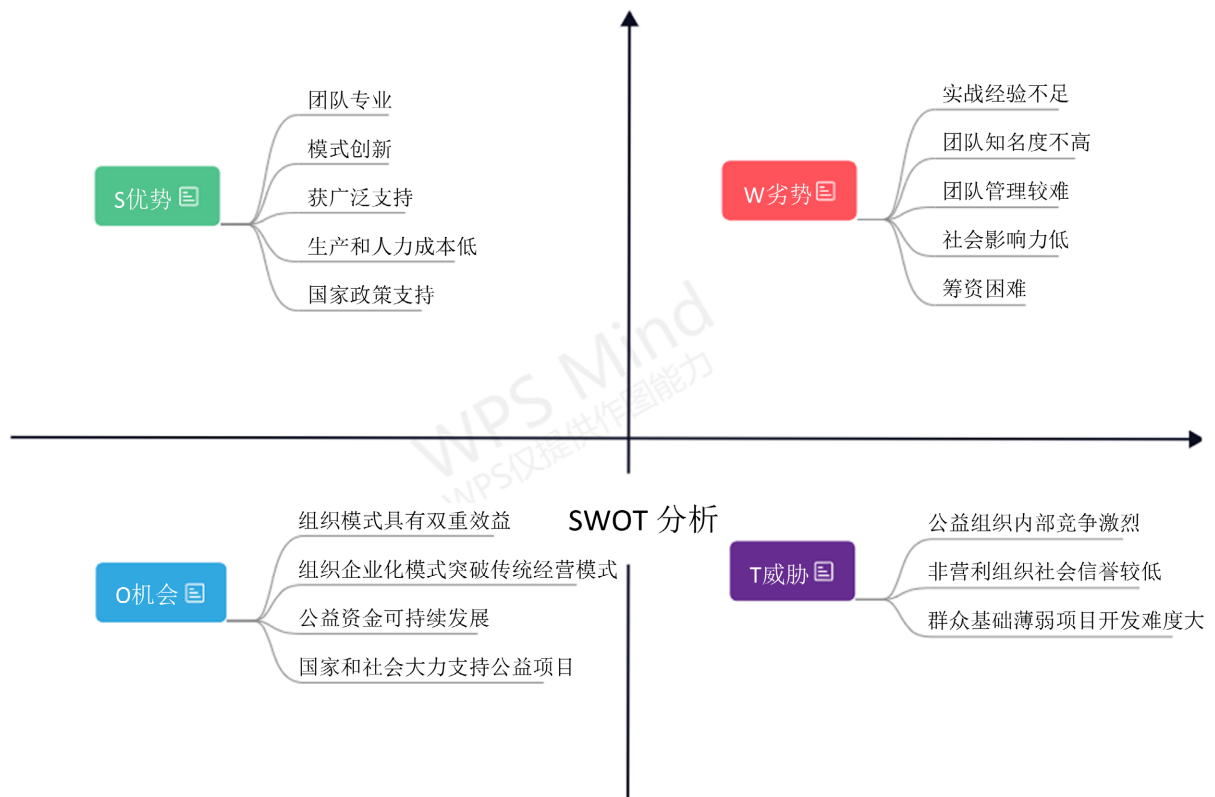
S优势

团队专业

模式创新

获广泛支持

生产和人力成本低

国家政策支持

W劣势

实战经验不足

团队知名度不高

团队管理较难

社会影响力低

筹资困难

WPS Mind
WPS仅提供作图能力

SWOT 分析

O机会

组织模式具有双重效益

组织企业化模式突破传统经营模式

公益资金可持续发展

国家和社会大力支持公益项目

T威胁

公益组织内部竞争激烈

非营利组织社会信誉较低

群众基础薄弱项目开发难度大